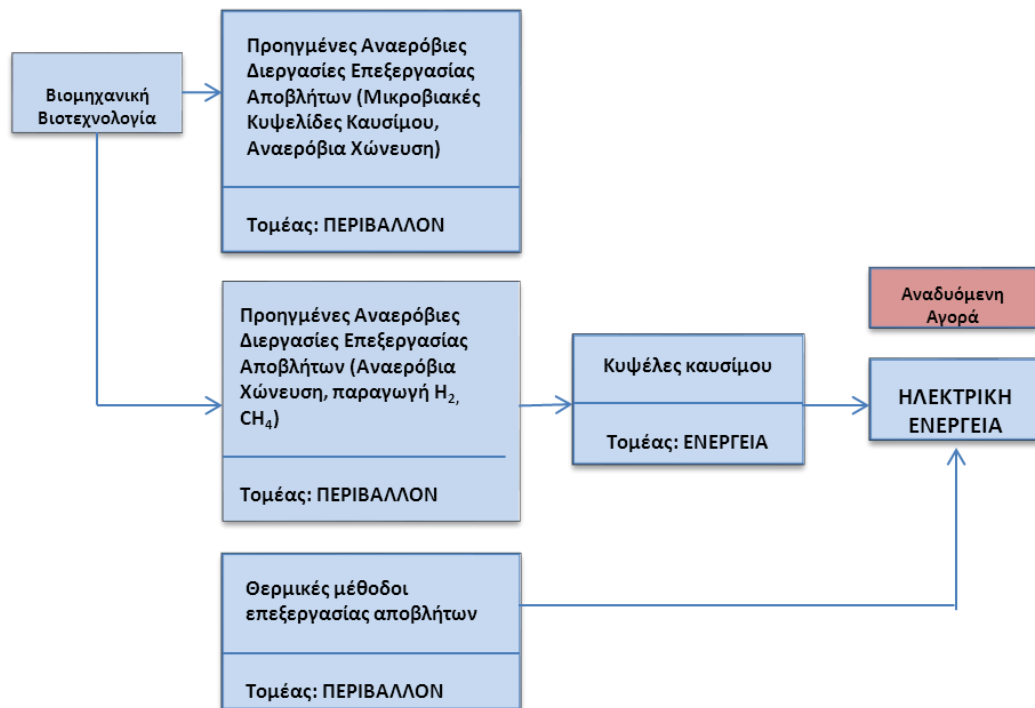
Βιομηχανική Βιοτεχνολογία

Προηγμένες Αναερόβιες Διεργασίες Επεξεργασίας Αποβλήτων (Μικροβιακές Κυψελίδες Καυσίμου, Αναερόβια Χώνευση)

Τομέας: ΠΕΡΙΒΑΛΛΟΝ

Προηγμένες Αναερόβιες Διεργασίες Επεξεργασίας Αποβλήτων (Αναερόβια Χώνευση, παραγωγή $H_2$, $CH_4$)

Τομέας: ΠΕΡΙΒΑΛΛΟΝ

Κυψέλες καυσίμου

Τομέας: ΕΝΕΡΓΕΙΑ

Αναδυόμενη Αγορά

ΗΛΕΚΤΡΙΚΗ ΕΝΕΡΓΕΙΑ

Θερμικές μέθοδοι επεξεργασίας αποβλήτων

Τομέας: ΠΕΡΙΒΑΛΛΟΝ